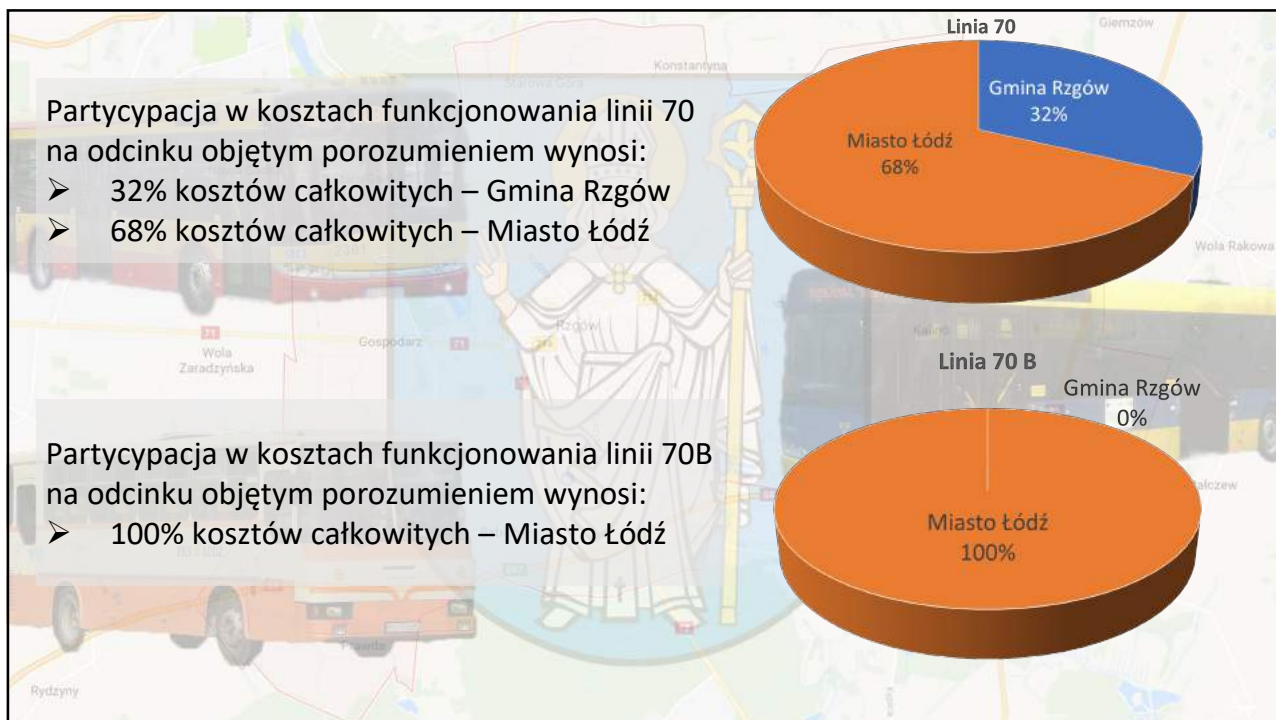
Partycypacja w kosztach funkcjonowania linii 70 na odcinku objętym porozumieniem wynosi:
➢ 32% kosztów całkowitych – Gmina Rzgów
➢ 68% kosztów całkowitych – Miasto Łódź

Linia 70

Gmina Rzgów
32%

Miasto Łódź
68%

Partycypacja w kosztach funkcjonowania linii 70B na odcinku objętym porozumieniem wynosi:
➢ 100% kosztów całkowitych – Miasto Łódź

Linia 70 B

Gmina Rzgów
0%

Miasto Łódź
100%

Starowa Góra
Konstantyna
Giemzów
Wola Rakowa
Wola Zaradzyńska
Gospodarz
Rzgów
Kalino
Tałczew
Rydzyny